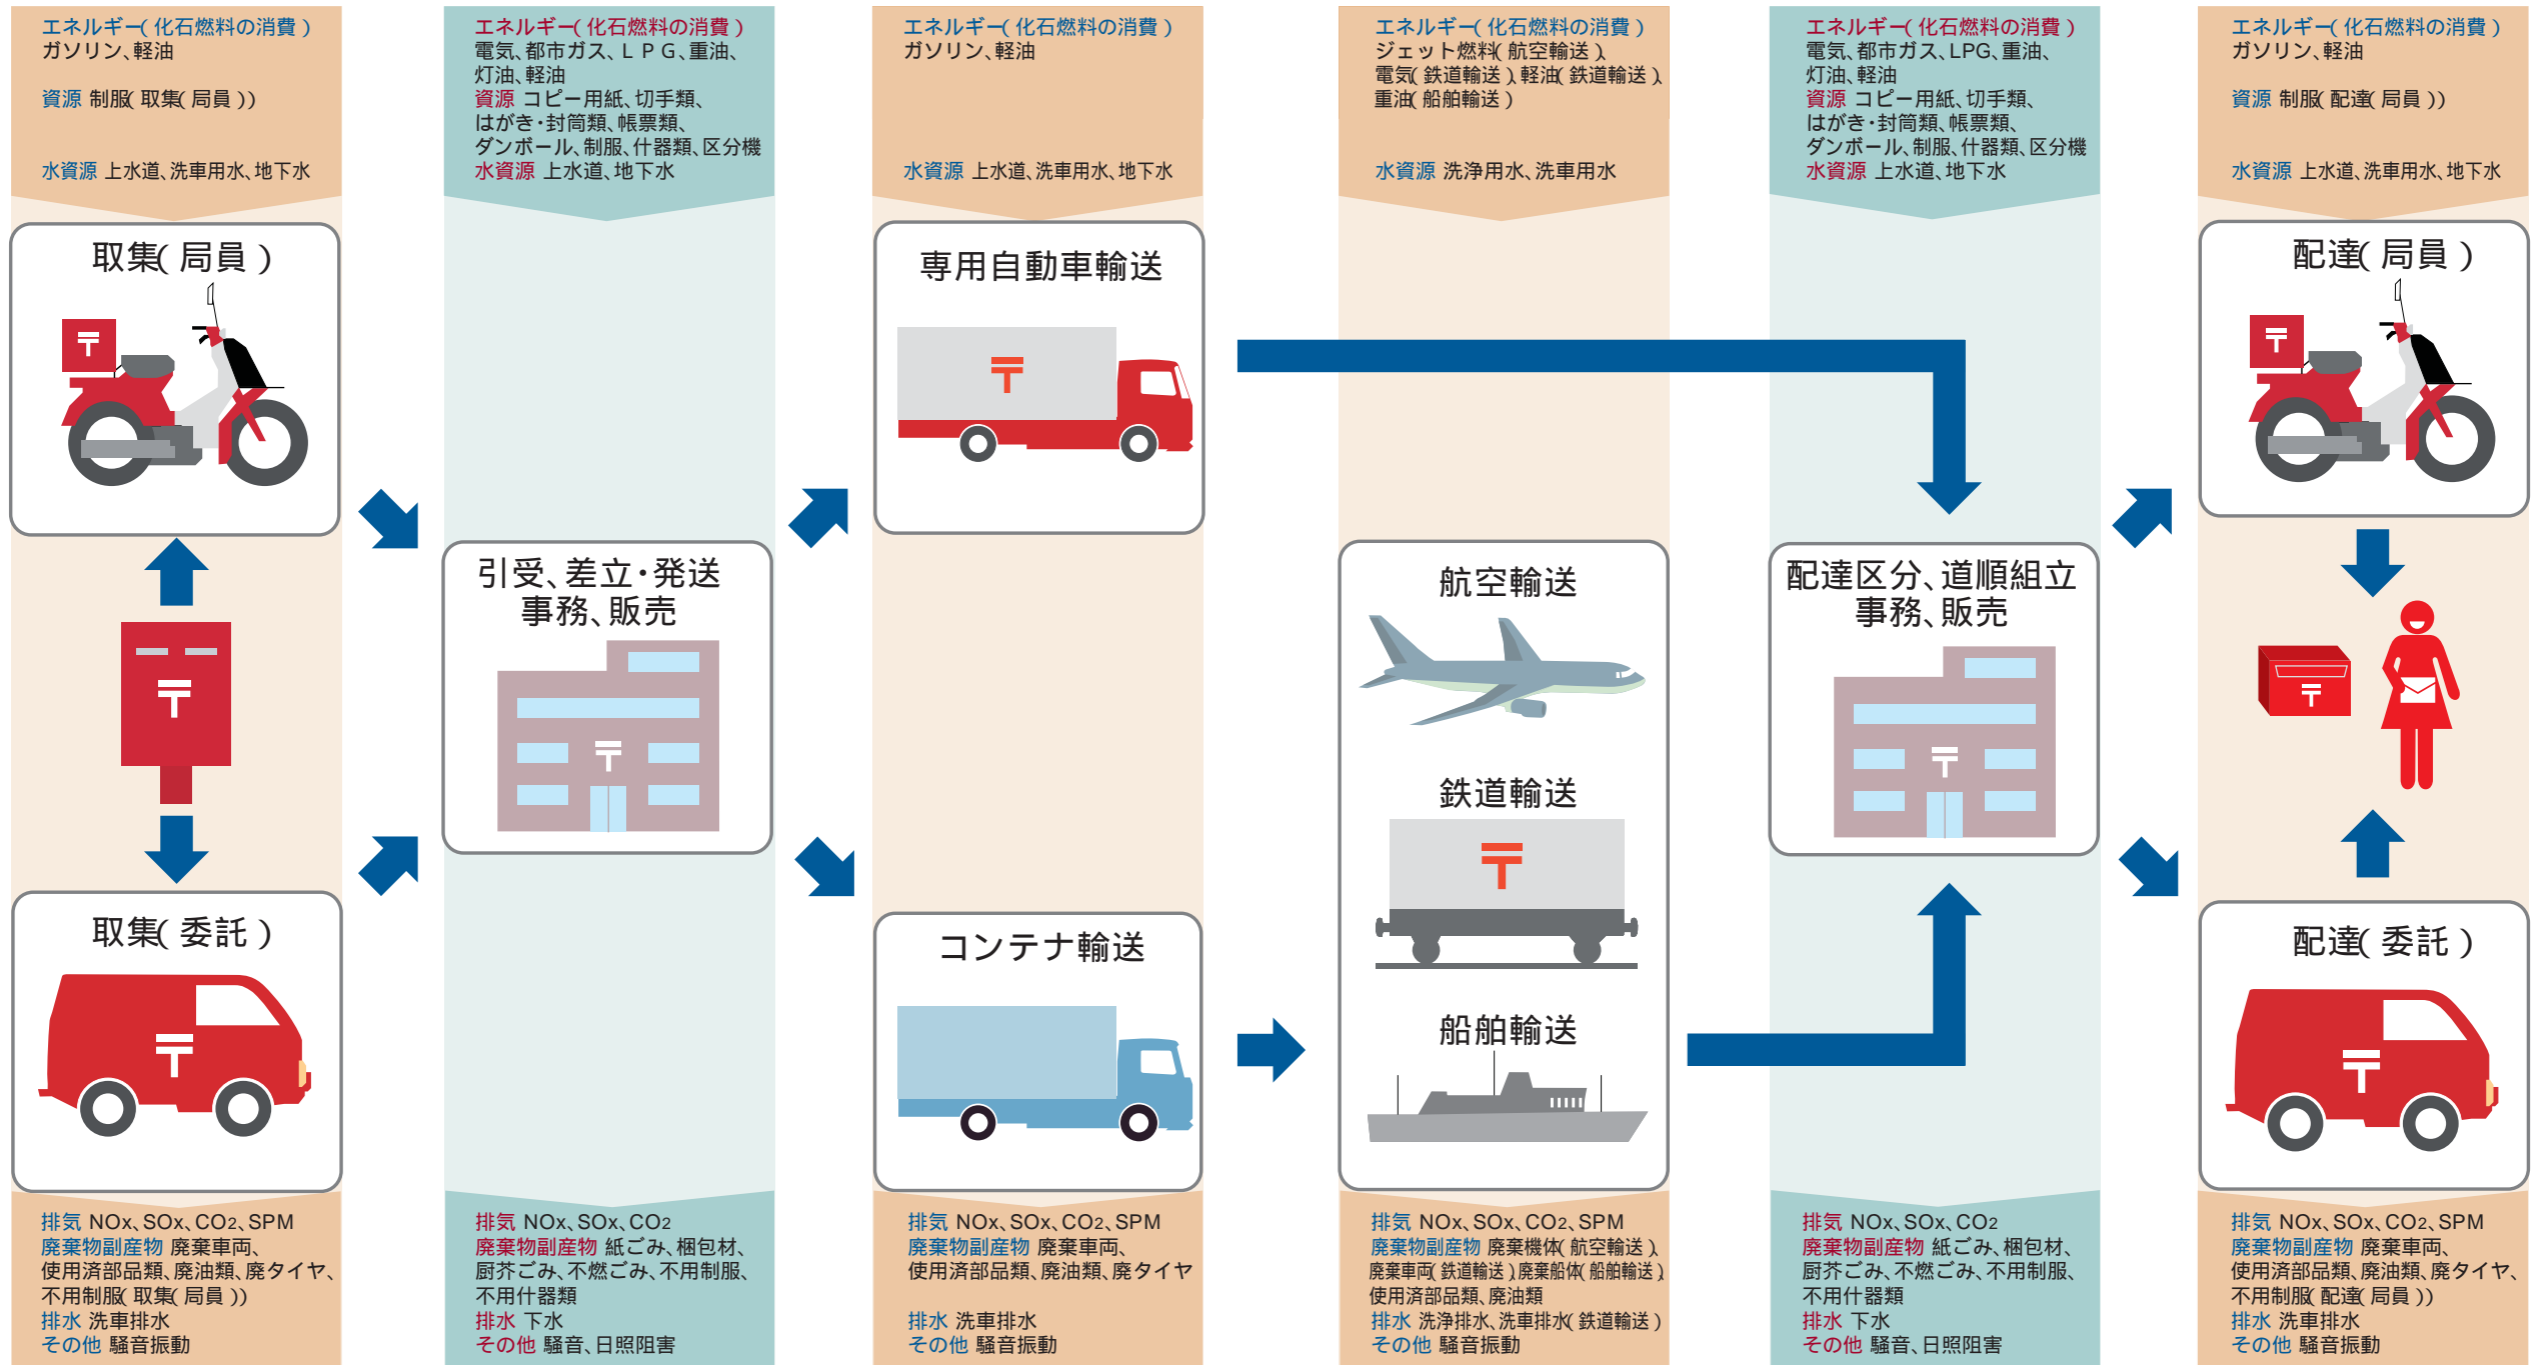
エネルギー(化石燃料の消費)
ガソリン、軽油

資源 制服(取集(局員))

水資源 上水道、洗車用水、地下水

取集(局員)

取集(委託)

排気 NOx、SOx、CO2、SPM
廃棄物副産物 廃棄車両、使用済部品類、廃油類、廃タイヤ、不用制服(取集(局員))
排水 洗車排水
その他 騒音振動

エネルギー(化石燃料の消費)
電気、都市ガス、LPG、重油、灯油、軽油
資源 コピー用紙、切手類、はがき・封筒類、帳票類、ダンボール、制服、什器類、区分機
水資源 上水道、地下水

引受、差立・発送事務、販売

排気 NOx、SOx、CO2
廃棄物副産物 紙ごみ、梱包材、厨芥ごみ、不燃ごみ、不用制服、不用什器類
排水 下水
その他 騒音、日照阻害

エネルギー(化石燃料の消費)
ガソリン、軽油

水資源 上水道、洗車用水、地下水

専用自動車輸送

コンテナ輸送

排気 NOx、SOx、CO2、SPM
廃棄物副産物 廃棄車両、使用済部品類、廃油類、廃タイヤ
排水 洗車排水
その他 騒音振動

エネルギー(化石燃料の消費)
ジェット燃料(航空輸送)、電気(鉄道輸送)、軽油(鉄道輸送)、重油(船舶輸送)

水資源 洗浄用水、洗車用水

航空輸送

鉄道輸送

船舶輸送

排気 NOx、SOx、CO2、SPM
廃棄物副産物 廃棄機体(航空輸送)、廃棄車両(鉄道輸送)廃棄船体(船舶輸送)使用済部品類、廃油類
排水 洗浄排水、洗車排水(鉄道輸送)
その他 騒音振動

エネルギー(化石燃料の消費)
電気、都市ガス、LPG、重油、灯油、軽油
資源 コピー用紙、切手類、はがき・封筒類、帳票類、ダンボール、制服、什器類、区分機
水資源 上水道、地下水

配達区分、道順組立事務、販売

排気 NOx、SOx、CO2
廃棄物副産物 紙ごみ、梱包材、厨芥ごみ、不燃ごみ、不用制服、不用什器類
排水 下水
その他 騒音、日照阻害

エネルギー(化石燃料の消費)
ガソリン、軽油

資源 制服(配達(局員))

水資源 上水道、洗車用水、地下水

配達(局員)

配達(委託)

排気 NOx、SOx、CO2、SPM
廃棄物副産物 廃棄車両、使用済部品類、廃油類、廃タイヤ、不用制服(配達(局員))
排水 洗車排水
その他 騒音振動